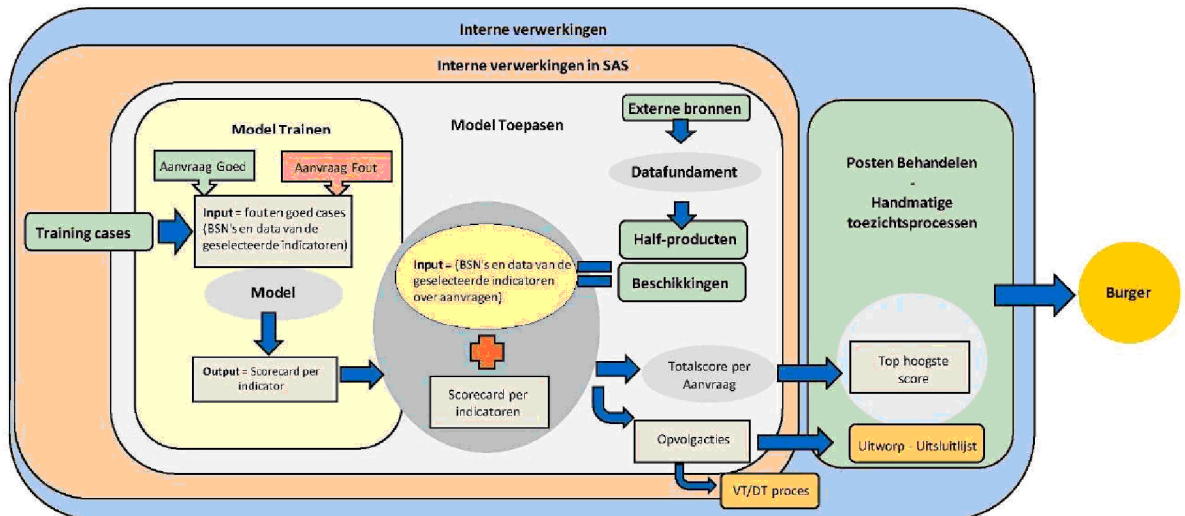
Interne verwerkingen

Interne verwerkingen in SAS

Model Trainen

Aanvraag Goed

Aanvraag Fout

Training cases

Input = fout en goed cases (BSN's en data van de geselecteerde indicatoren)

Model

Output = Scorecard per indicator

Model Toepasen

Externe bronnen

Datafundament

Half-producten

Beschikkingen

Input = (BSN's en data van de geselecteerde indicatoren over aanvragen)

Scorecard per indicatoren

Totalscore per Aanvraag

Opvolgacties

VT/DT proces

Posten Behandelen - Handmatige toezichtsprocessen

Top hoogste score

Uitworp - Uitsluitlijst

Burger